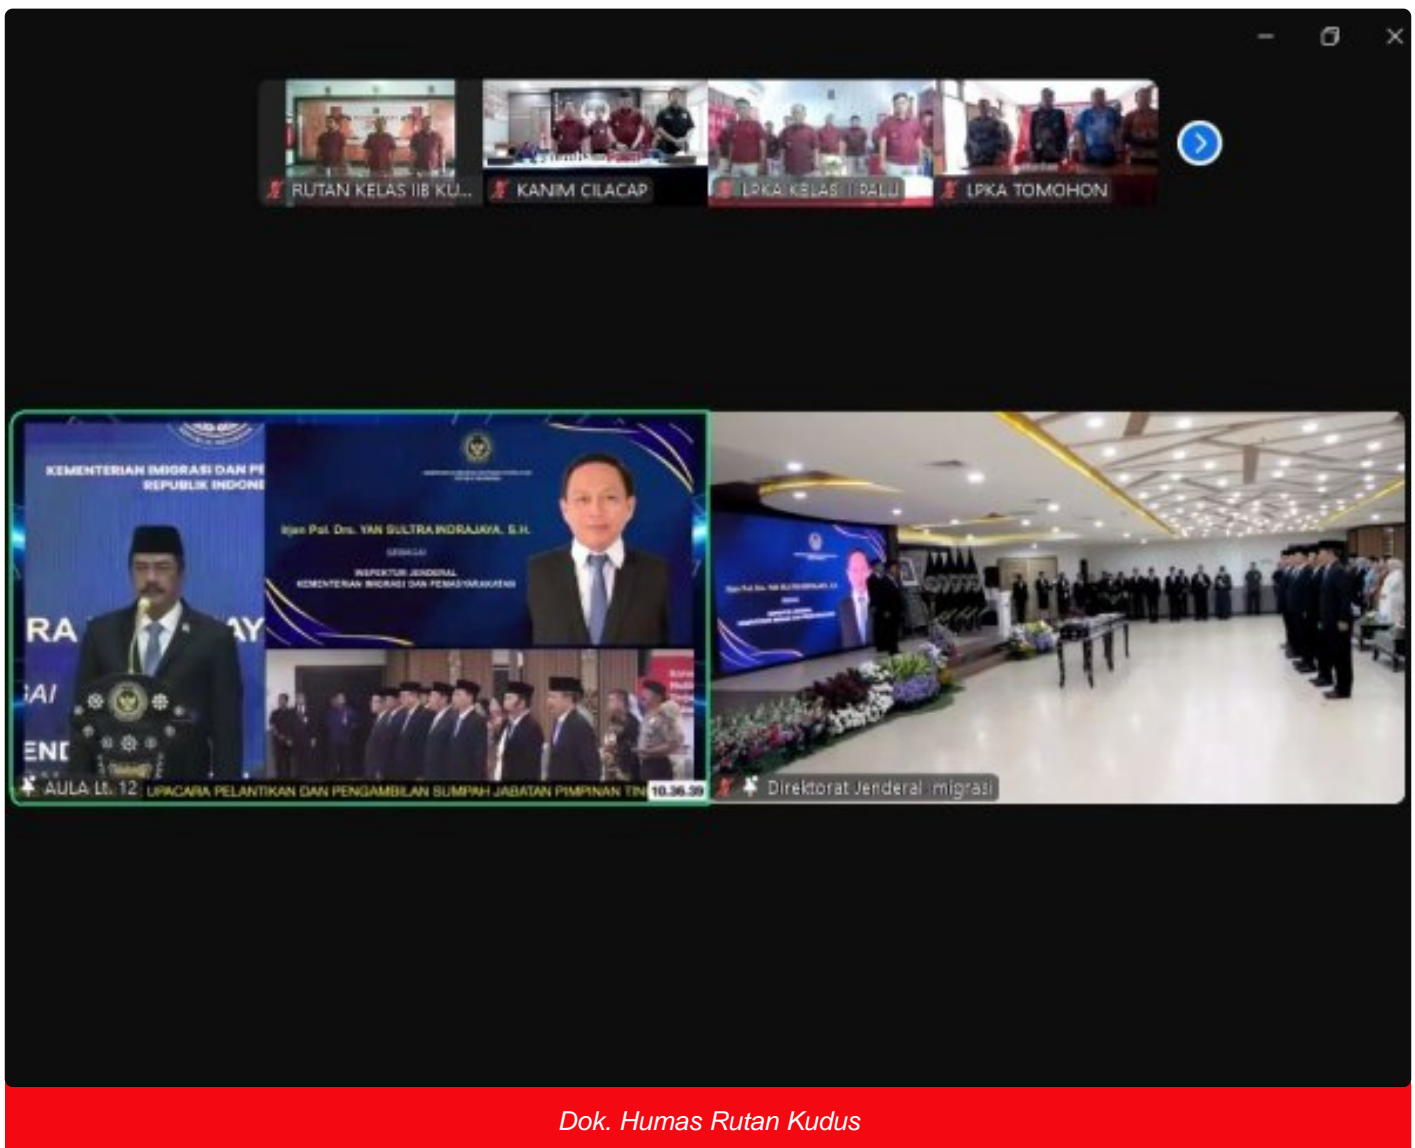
RUTAN KELAS IIB KU...

KANIM CILACAP

LPKA KELAS I PALU

LPKA TOMOHON

KEMENTERIAN IMIGRASI DAN PE
REPUBLIK INDONE

Irjen Pol. Drs. YAN SULTRA INDRAJAYA, S.H.

SEBAGAI

INSPEKTUR JENDERAL
KEMENTERIAN IMIGRASI DAN PEMASYARAKATAN

RA AY

AI

END

AULA Lt. 12

UPACARA PELANTIKAN DAN PENGAMBILAN SUMPAH JABATAN PIMPINAN TIN

10.36.39

Direktorat Jenderal Imigrasi

Dok. Humas Rutan Kudus